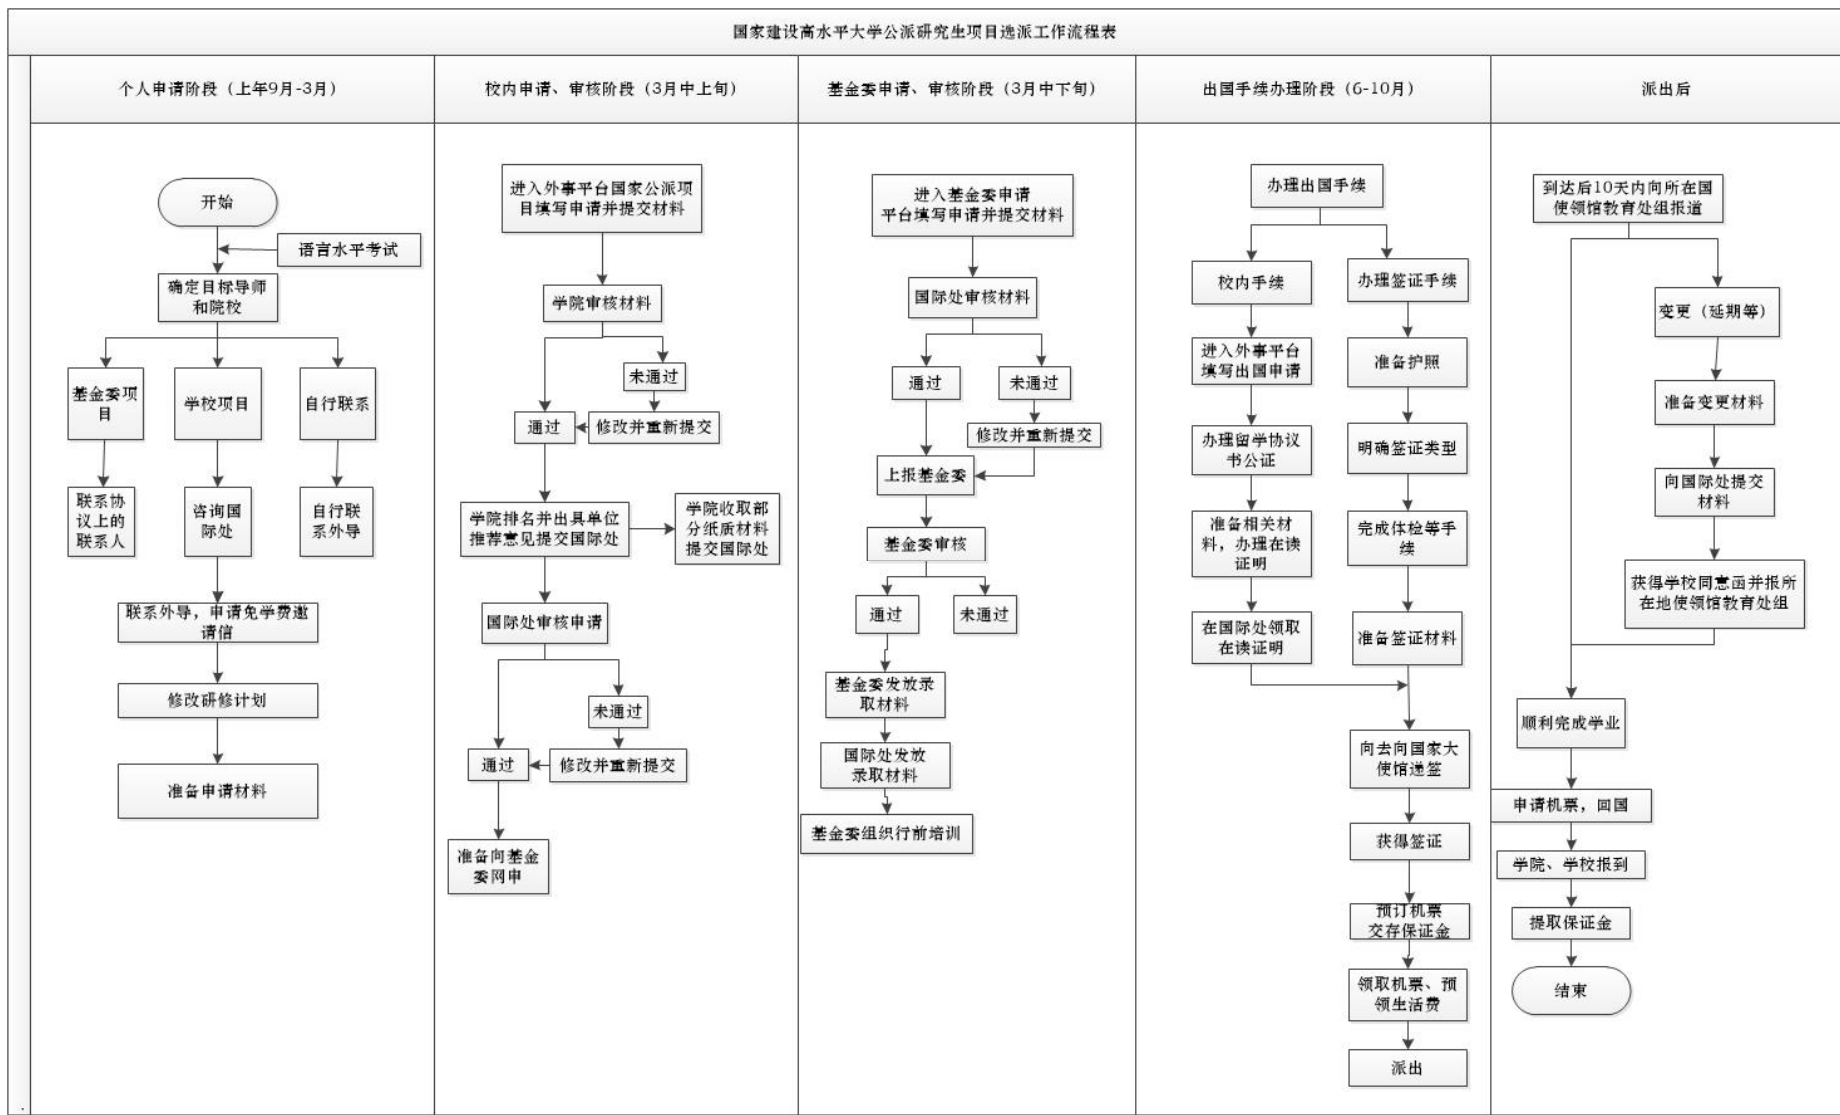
国家建设高水平大学公派研究生项目选派工作流程表

个人申请阶段（上年9月-3月）

开始
语言水平考试
确定目标导师和院校
基金委项目
学校项目
自行联系
联系协议上的联系人
咨询国际处
自行联系外导
联系外导，申请免学费邀请信
修改研修计划
准备申请材料

校内申请、审核阶段（3月中上旬）

进入外事平台国家公派项目填写申请并提交材料
学院审核材料
未通过
通过
修改并重新提交
学院排名并出具单位推荐意见提交国际处
学院收取部分纸质材料提交国际处
国际处审核申请
未通过
通过
修改并重新提交
准备向基金委网申

基金委申请、审核阶段（3月中下旬）

进入基金委申请平台填写申请并提交材料
国际处审核材料
通过
未通过
修改并重新提交
上报基金委
基金委审核
通过
未通过
基金委发放录取材料
国际处发放录取材料
基金委组织行前培训

出国手续办理阶段（6-10月）

办理出国手续
校内手续
办理签证手续
进入外事平台填写出国申请
准备护照
办理留学协议书公证
明确签证类型
准备相关材料，办理在读证明
完成体检等手续
在国际处领取在读证明
准备签证材料
向去向国家大使馆递签
获得签证
预订机票交存保证金
领取机票、预领生活费
派出

派出后

到达后10天内向所在国使领馆教育处组报道
变更（延期等）
准备变更材料
向国际处提交材料
获得学校同意函并报所在地使领馆教育处组
顺利完成学业
申请机票，回国
学院、学校报到
提取保证金
结束